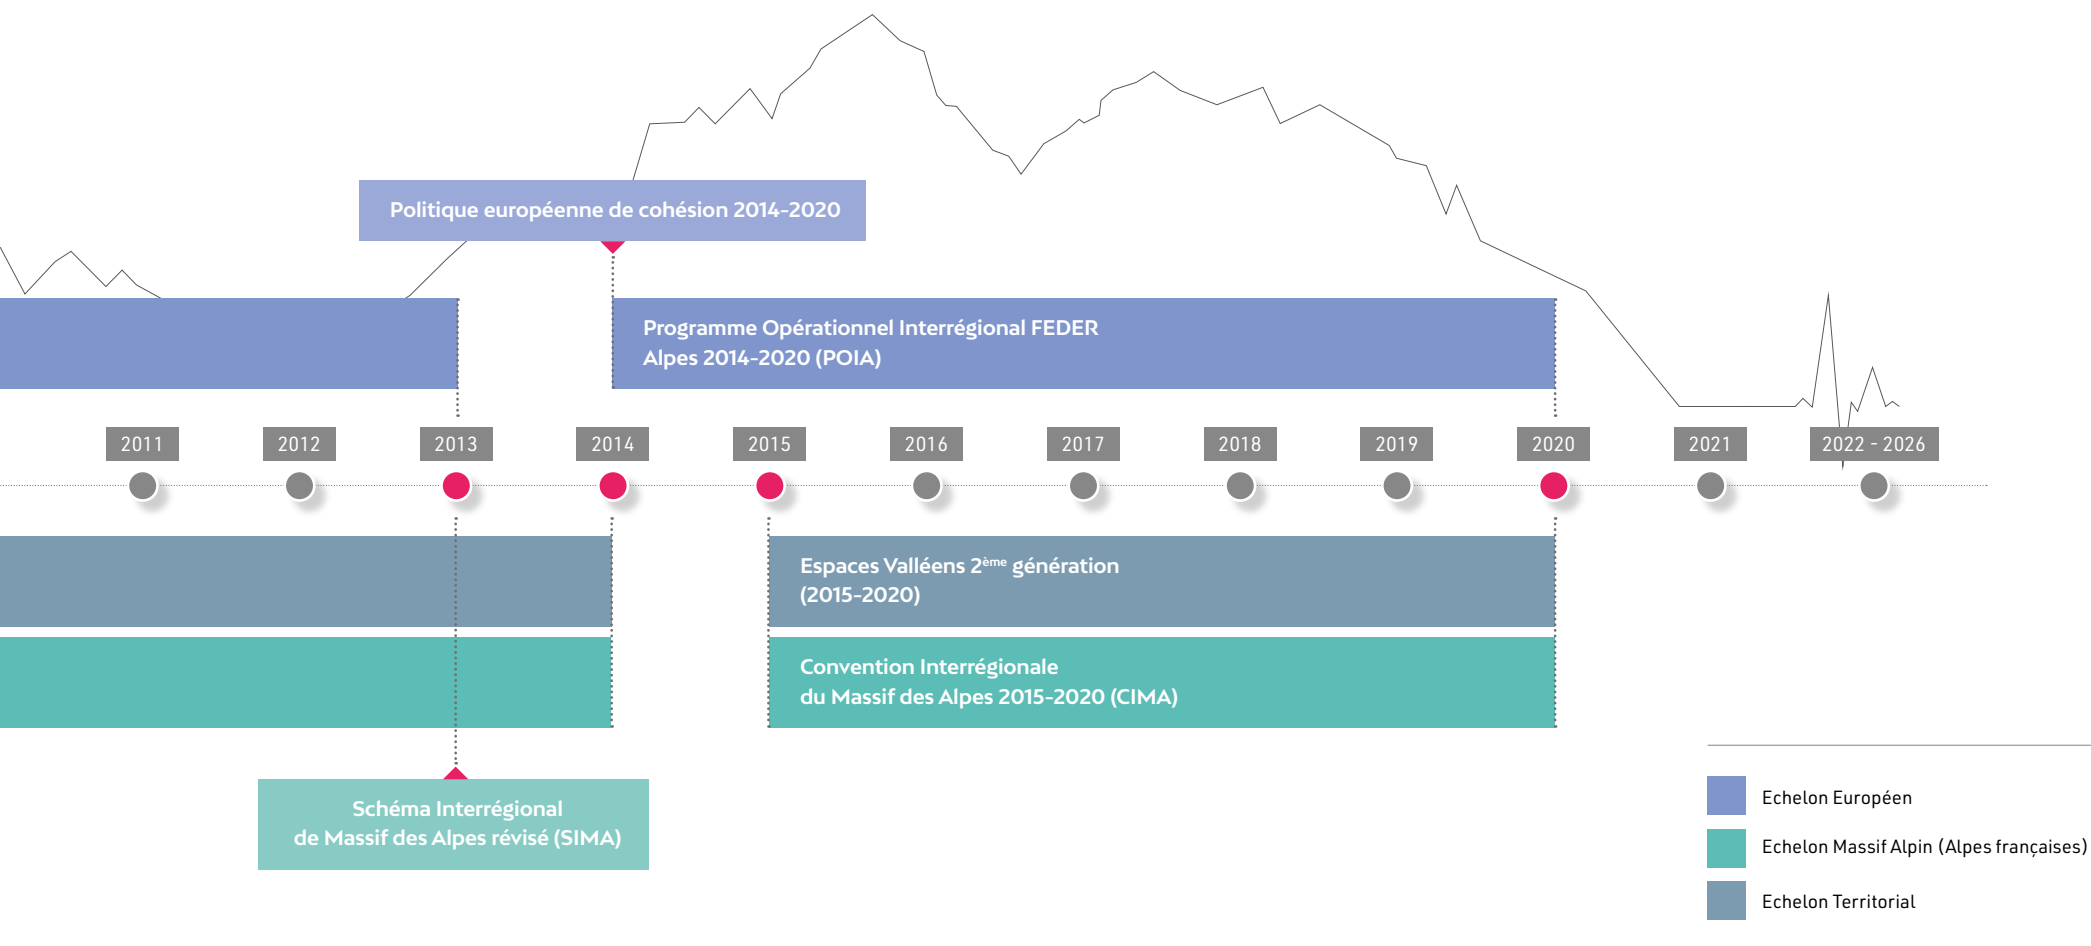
Politique européenne de cohésion 2014-2020

Programme Opérationnel Interrégional FEDER Alpes 2014-2020 (POIA)

2011 2012 2013 2014 2015 2016 2017 2018 2019 2020 2021 2022 - 2026

Espaces Valléens 2$^{ème}$ génération (2015-2020)

Convention Interrégionale du Massif des Alpes 2015-2020 (CIMA)

Schéma Interrégional de Massif des Alpes révisé (SIMA)

Echelon Européen

Echelon Massif Alpin (Alpes françaises)

Echelon Territorial